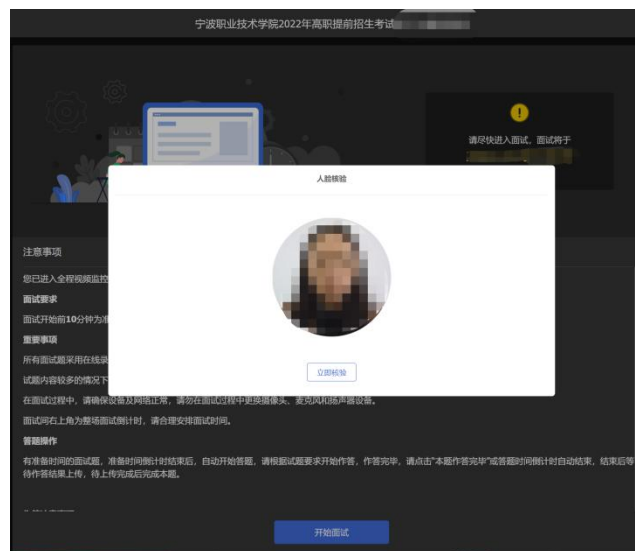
宁波职业技术学院2022年高职提前招生考试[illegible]

请尽快进入面试，面试将于
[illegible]

人脸核验

立即核验

注意事项

您已进入全程视频监控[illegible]

面试要求

面试开始前10分钟为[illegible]

重要事项

所有面试题采用在线录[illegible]

试题内容较多的情况下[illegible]

在面试过程中，请确保设备及网络正常，请勿在面试过程中更换摄像头、麦克风和扬声器设备。

面试间右上角为整场面试倒计时，请合理安排面试时间。

答题操作

有准备时间的面试题，准备时间倒计时结束后，自动开始答题，请根据试题要求开始作答，作答完毕，请点击"本题作答完毕"或答题时间倒计时自动结束，结束后等待作答结果上传，待上传完成后完成本题。

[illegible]

开始面试